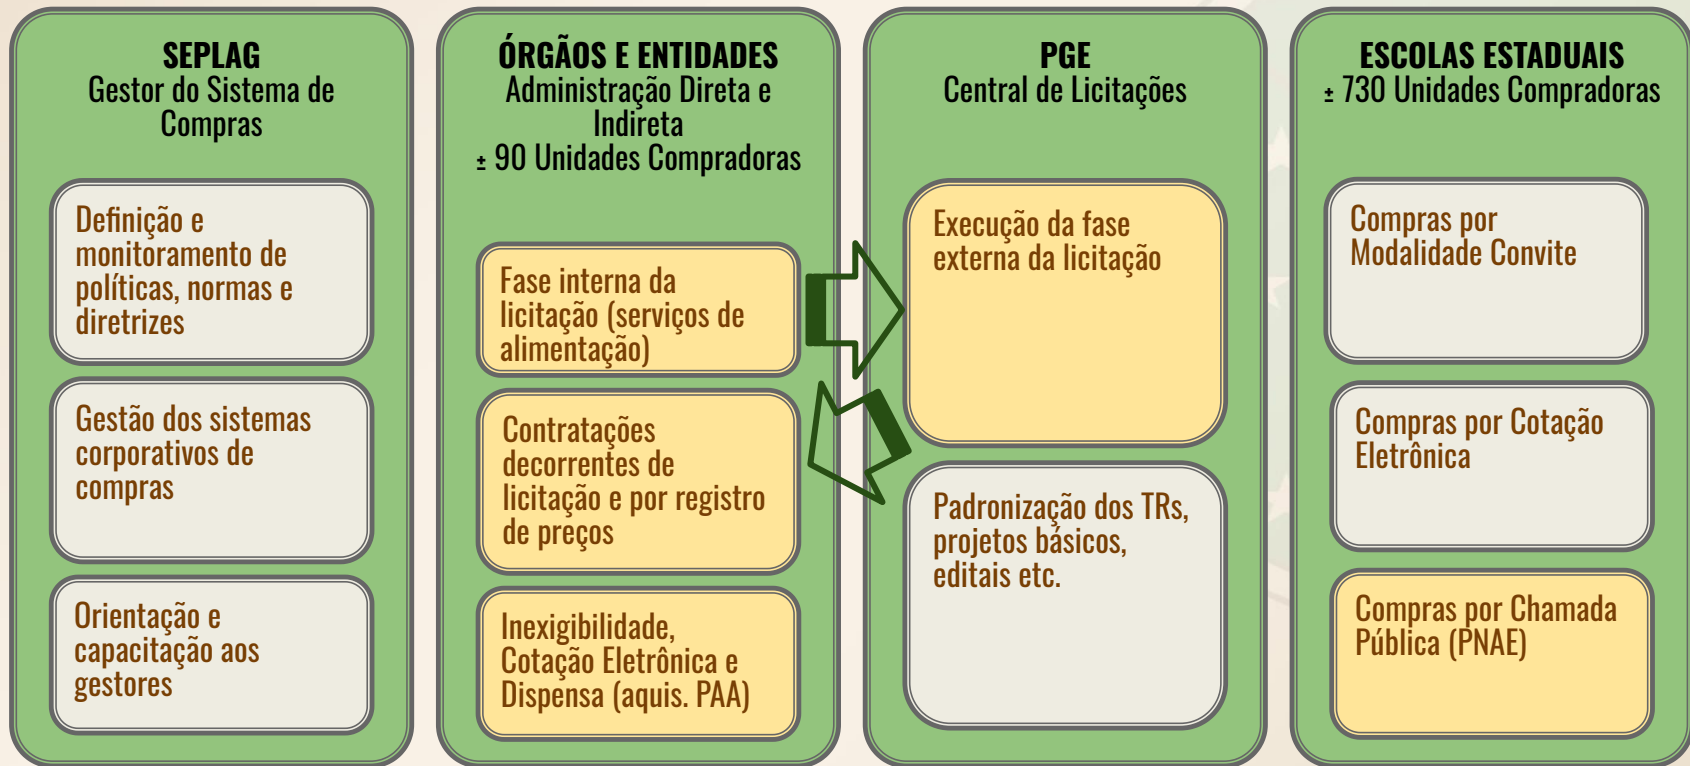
SEPLAG
Gestor do Sistema de Compras

Definição e monitoramento de políticas, normas e diretrizes

Gestão dos sistemas corporativos de compras

Orientação e capacitação aos gestores

ÓRGÃOS E ENTIDADES
Administração Direta e Indireta
± 90 Unidades Compradoras

Fase interna da licitação (serviços de alimentação)

Contratações decorrentes de licitação e por registro de preços

Inexigibilidade, Cotação Eletrônica e Dispensa (aquis. PAA)

PGE
Central de Licitações

Execução da fase externa da licitação

Padronização dos TRs, projetos básicos, editais etc.

ESCOLAS ESTADUAIS
± 730 Unidades Compradoras

Compras por Modalidade Convite

Compras por Cotação Eletrônica

Compras por Chamada Pública (PNAE)